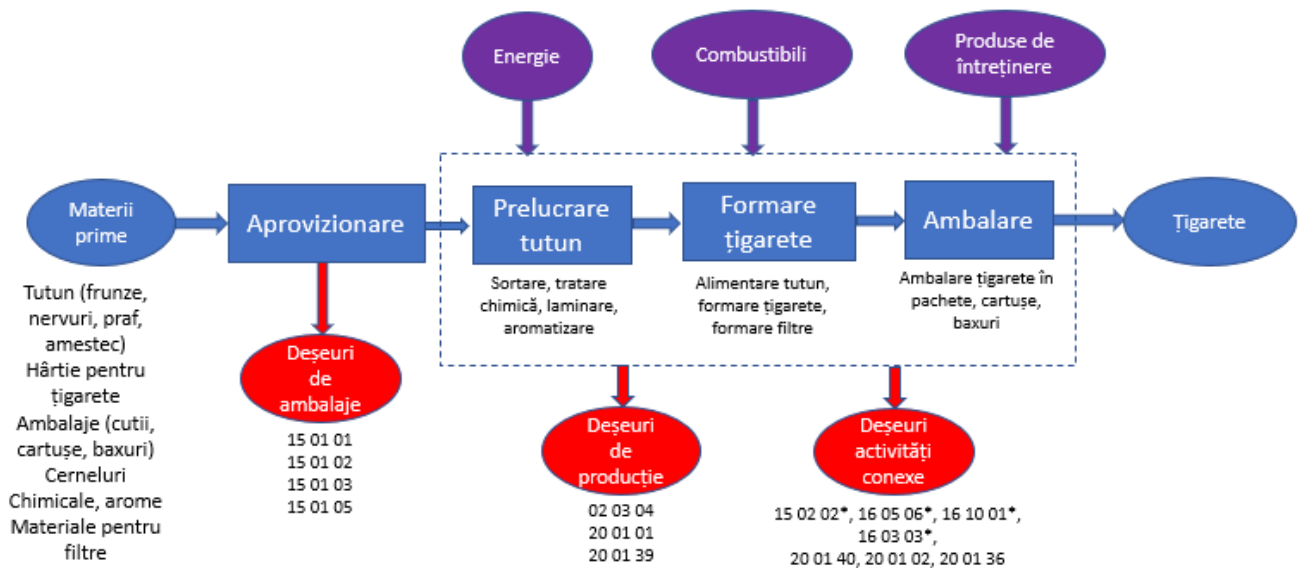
Energie

Combustibili

Produse de întreținere

Materii prime

Aprovizionare

Prelucrare tutun

Formare țigarete

Ambalare

Țigarete

Tutun (frunze, nervuri, praf, amestec)
Hârtie pentru țigarete
Ambalaje (cutii, cartușe, baxuri)
Cerneluri
Chimicale, arome
Materiale pentru filtre

Sortare, tratare chimică, laminare, aromatizare

Alimentare tutun, formare țigarete, formare filtre

Ambalare țigarete în pachete, cartușe, baxuri

Deșeuri de ambalaje

15 01 01
15 01 02
15 01 03
15 01 05

Deșeuri de producție

02 03 04
20 01 01
20 01 39

Deșeuri activități conexe

15 02 02*, 16 05 06*, 16 10 01*, 16 03 03*,
20 01 40, 20 01 02, 20 01 36